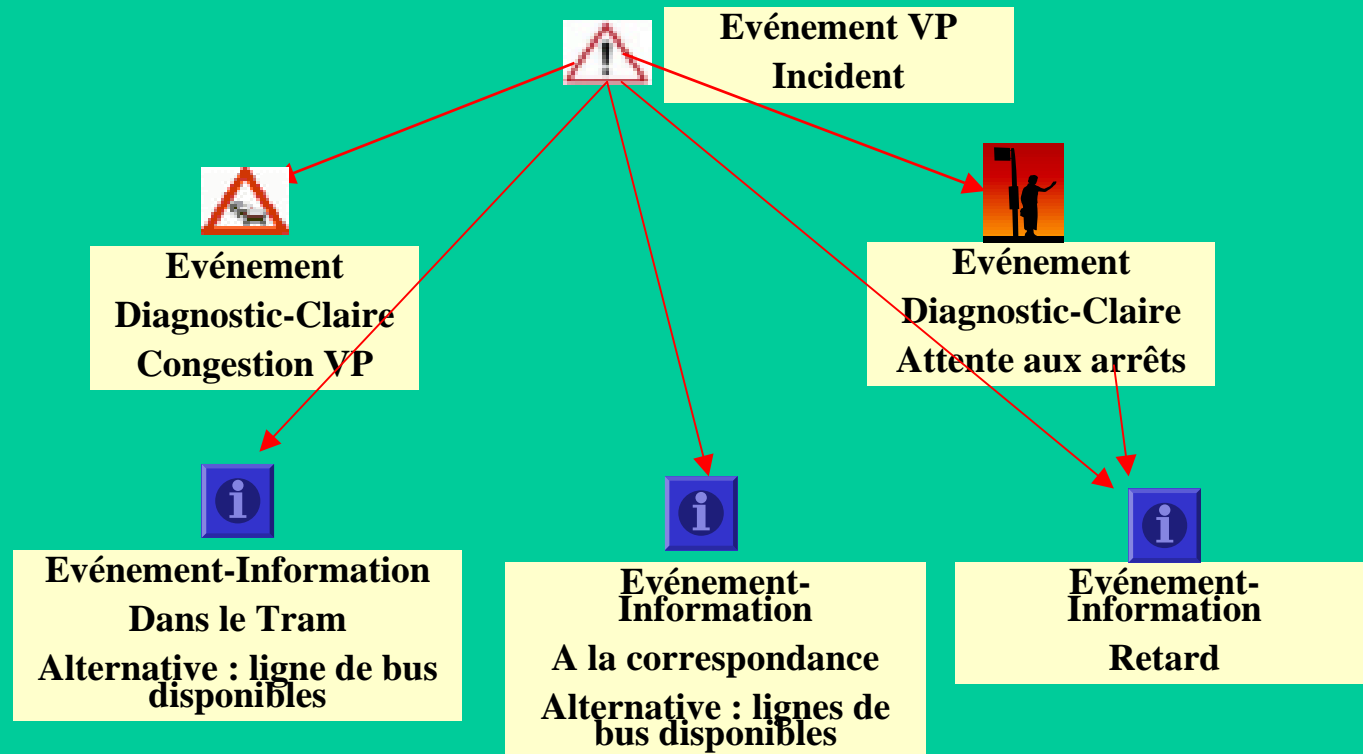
Evénement VP
Incident

Evénement
Diagnostic-Claire
Congestion VP

Evénement
Diagnostic-Claire
Attente aux arrêts

Evénement-Information
Dans le Tram
Alternative : ligne de bus disponibles

Evénement-Information
A la correspondance
Alternative : lignes de bus disponibles

Evénement-Information
Retard